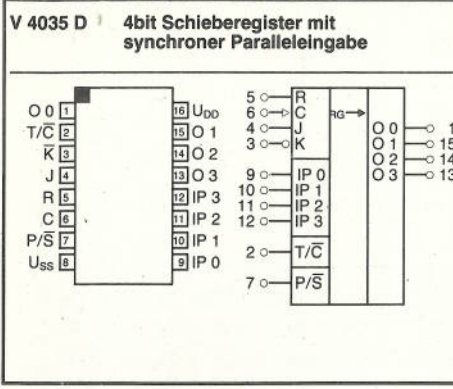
V 4035 D 4bit Schieberegister mit synchroner Paralleleingabe

O 0 1
T/$\overline{C}$ 2
$\overline{K}$ 3
J 4
R 5
C 6
P/$\overline{S}$ 7
U$_{SS}$ 8
16 U$_{DD}$
15 O 1
14 O 2
13 O 3
12 IP 3
11 IP 2
10 IP 1
9 IP 0

5 R
6 C
4 J
3 K
RG
9 IP 0
10 IP 1
11 IP 2
12 IP 3
2 T/$\overline{C}$
7 P/$\overline{S}$
O 0 1
O 1 15
O 2 14
O 3 13